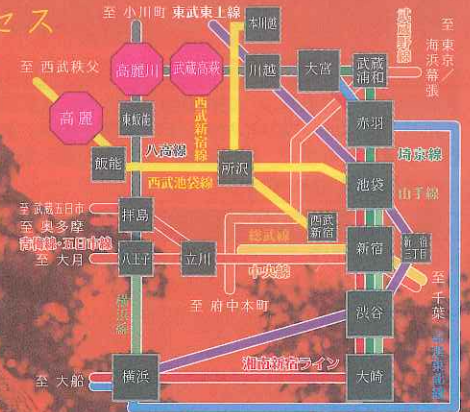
セス

至 小川町
東武東上線
本川越
武蔵野線
至 東京/海浜幕張
至 西武秩父
高麗川
武蔵高萩
川越
大宮
武蔵浦和
東飯能
西武新宿線
高麗
赤羽
八高線
所沢
飯能
埼京線
西武池袋線
池袋
山手線
至 武蔵五日市
至 奥多摩
青梅線・五日市線
拝島
西武新宿
総武線
新宿
新宿三丁目
至 大月
八王子
立川
中央線
横浜線
至 府中本町
至 千葉
渋谷
湘南新宿ライン
至 大船
横浜
大崎
横須賀・総武快速線